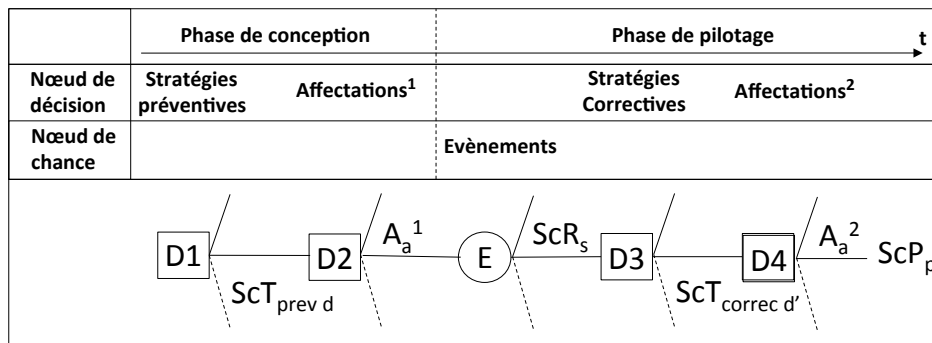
| | Phase de conception | | Phase de pilotage | t |
|---|---|---|---|---|
| Nœud de décision | Stratégies préventives | Affectations$^1$ | Stratégies Correctives | Affectations$^2$ |
| Nœud de chance | | | Evènements | |

D1 $ScT_{prev\ d}$ D2 $A_a{}^1$ E $ScR_s$ D3 $ScT_{correc\ d'}$ D4 $A_a{}^2$ $ScP_p$